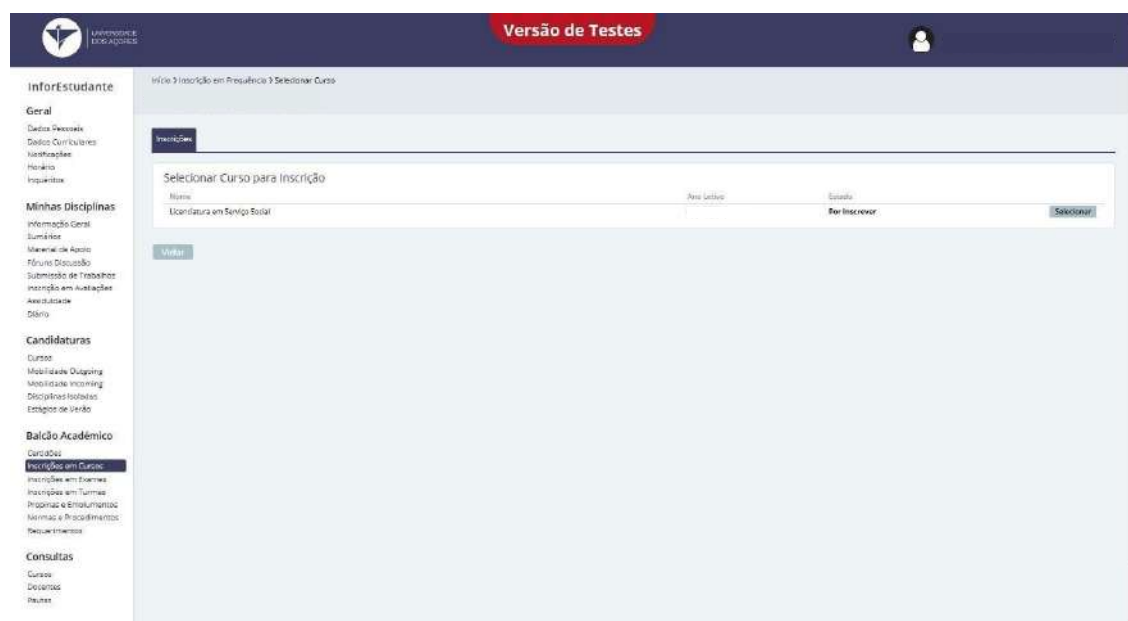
UNIVERSIDADE DOS AÇORES

Versão de Testes

InforEstudante

Geral
Dados Pessoais
Dados Curriculares
Notificações
Horário
Inquéritos

Minhas Disciplinas
Informação Geral
Sumários
Material de Apoio
Fóruns Discussão
Submissão de Trabalhos
Inscrição em Avaliações
Assiduidade
Diário

Candidaturas
Cursos
Mobilidade Outgoing
Mobilidade Incoming
Disciplinas Isoladas
Estágios de Verão

Balcão Académico
Certidões
Inscrições em Cursos
Inscrições em Exames
Inscrições em Turmas
Propinas e Emolumentos
Normas e Procedimentos
Requerimentos

Consultas
Cursos
Docentes
Pautas

Início > Inscrição em Frequência > Selecionar Curso

Inscrições

Selecionar Curso para Inscrição

| Nome | Ano Letivo | Estado | |
|---|---|---|---|
| Licenciatura em Serviço Social | | Por Inscrever | Selecionar |

Voltar